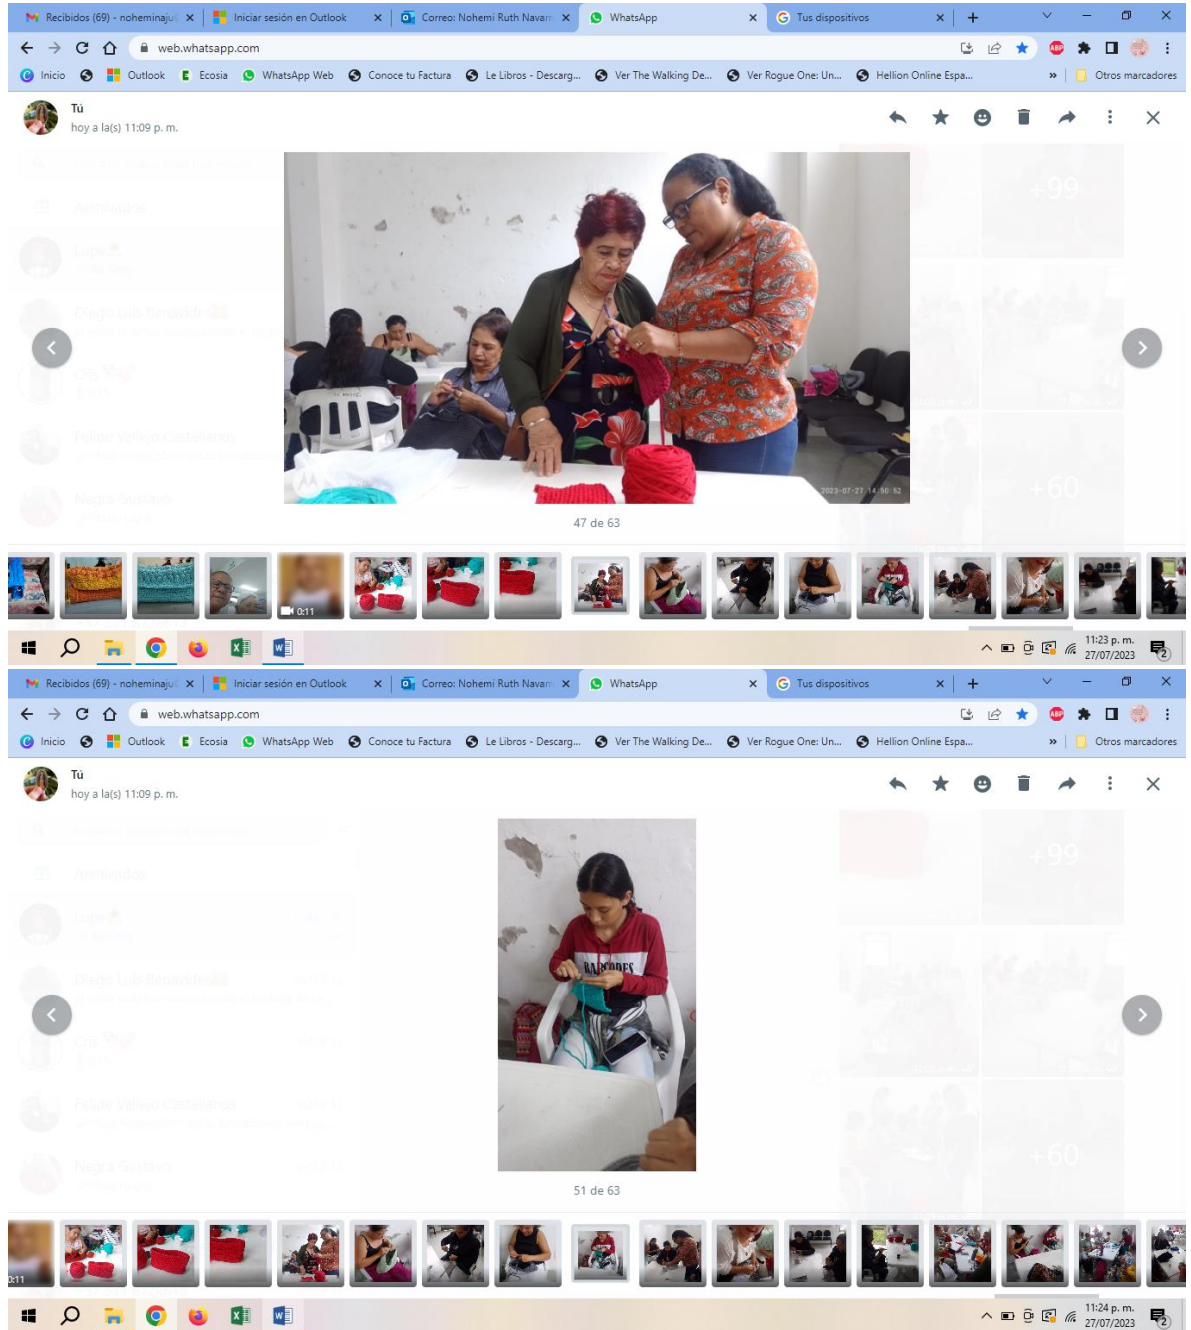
Recibidos (69) - noheminaju × | Iniciar sesión en Outlook × | Correo: Nohemi Ruth Navarr × | WhatsApp × | Tus dispositivos × | +

web.whatsapp.com

Inicio | Outlook | Ecosia | WhatsApp Web | Conoce tu Factura | Le Libros - Descarg... | Ver The Walking De... | Ver Rogue One: Un... | Hellion Online Espa... | » | Otros marcadores

Tú
hoy a la(s) 11:09 p. m.

2023-07-27 14:50:52

+99

+60

47 de 63

0:11

11:23 p. m.
27/07/2023

Recibidos (69) - noheminaju × | Iniciar sesión en Outlook × | Correo: Nohemi Ruth Navarr × | WhatsApp × | Tus dispositivos × | +

web.whatsapp.com

Inicio | Outlook | Ecosia | WhatsApp Web | Conoce tu Factura | Le Libros - Descarg... | Ver The Walking De... | Ver Rogue One: Un... | Hellion Online Espa... | » | Otros marcadores

Tú
hoy a la(s) 11:09 p. m.

+99

+60

51 de 63

0:11

11:24 p. m.
27/07/2023